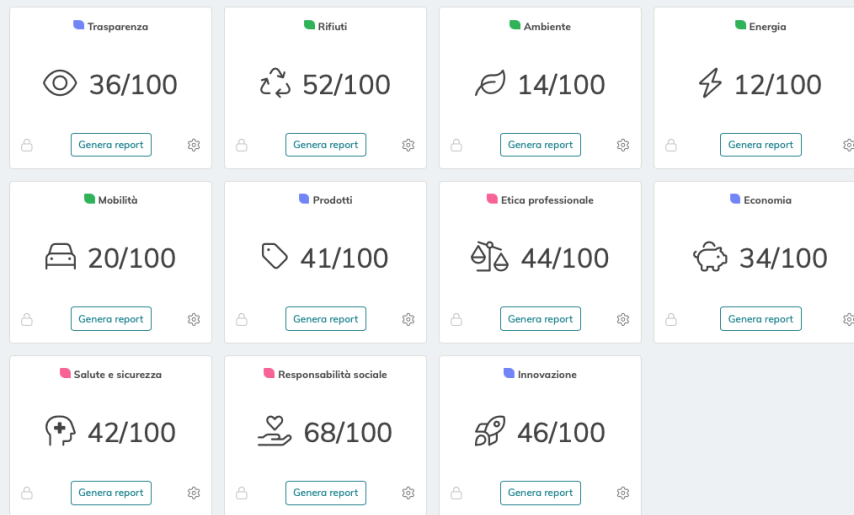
Trasparenza
36/100
Genera report

Rifiuti
52/100
Genera report

Ambiente
14/100
Genera report

Energia
12/100
Genera report

Mobilità
20/100
Genera report

Prodotti
41/100
Genera report

Etica professionale
44/100
Genera report

Economia
34/100
Genera report

Salute e sicurezza
42/100
Genera report

Responsabilità sociale
68/100
Genera report

Innovazione
46/100
Genera report